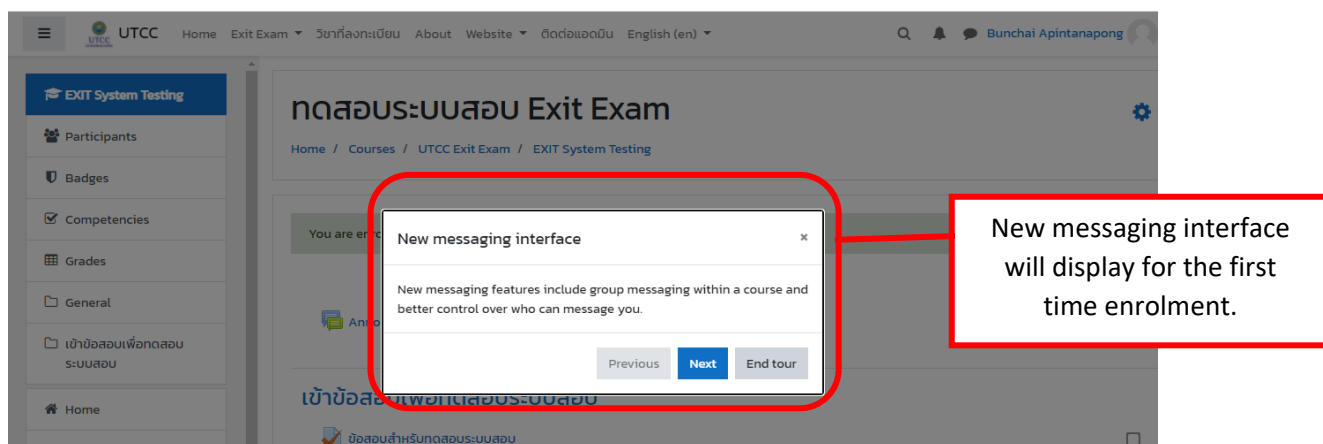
UTCC Home Exit Exam ▾ วิชาที่ลงทะเบียน About Website ▾ ติดต่อแอดมิน English (en) ▾

Bunchai Apintanapong

EXIT System Testing

Participants

Badges

Competencies

Grades

General

เข้าข้อสอบเพื่อทดสอบระบบสอบ

Home

ทดสอบระบบสอบ Exit Exam

Home / Courses / UTCC Exit Exam / EXIT System Testing

You are enr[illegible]

Ann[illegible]

New messaging interface

×

New messaging features include group messaging within a course and better control over who can message you.

Previous Next End tour

เข้าข้อสอบเพื่อทดสอบระบบสอบ

ข้อสอบสำหรับทดสอบระบบสอบ

New messaging interface will display for the first time enrolment.